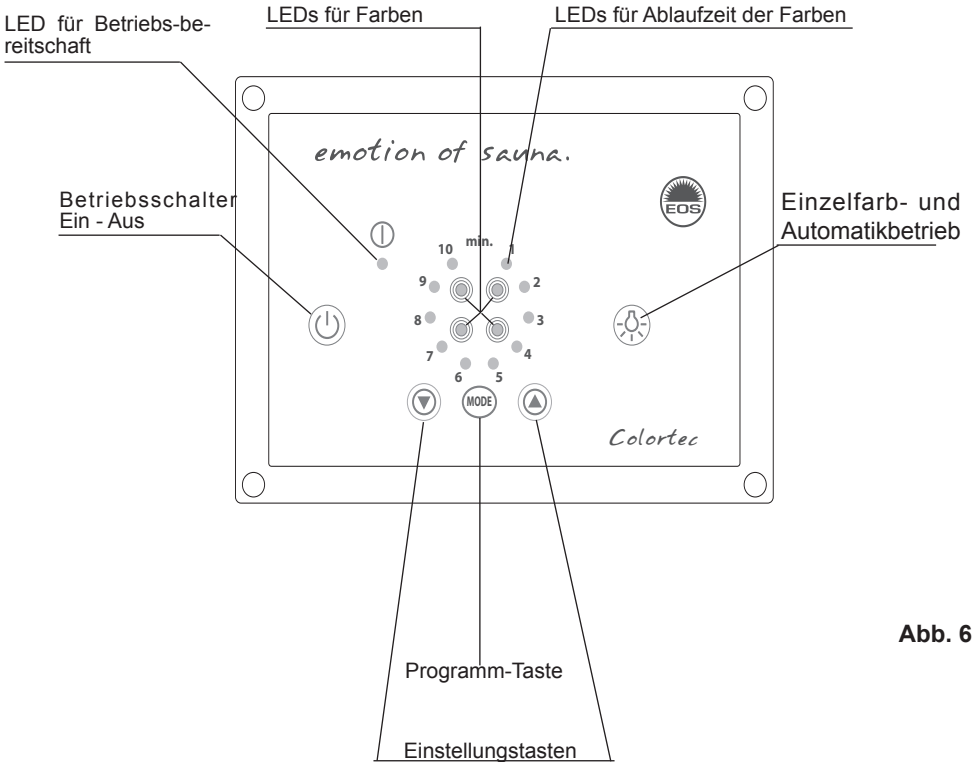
LED für Betriebs-bereitschaft

LEDs für Farben

LEDs für Ablaufzeit der Farben

emotion of sauna.

EOS

Betriebsschalter Ein - Aus

Einzelfarb- und Automatikbetrieb

min.

10

1

9

2

8

3

7

4

6

5

MODE

Colortec

Abb. 6

Programm-Taste

Einstellungstasten